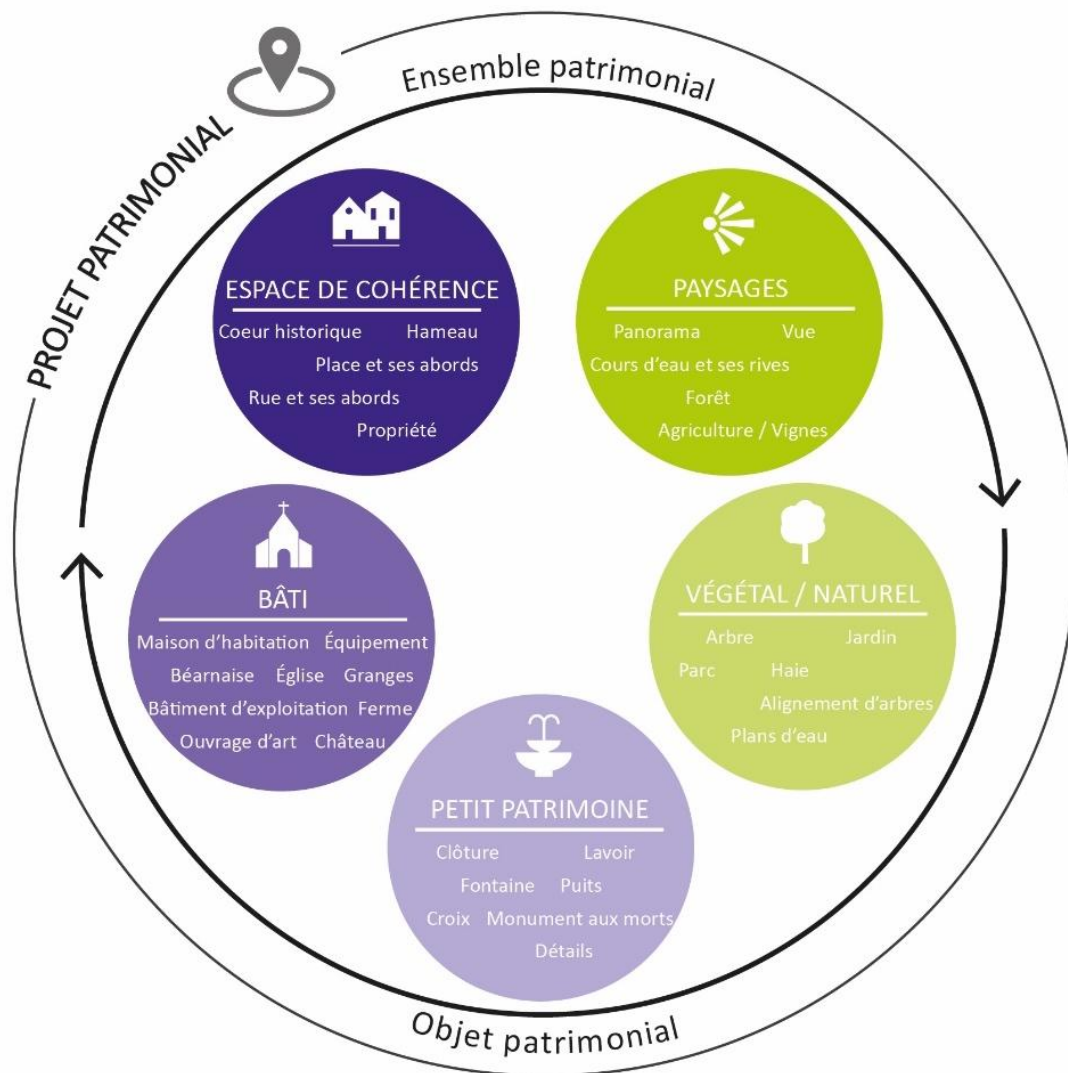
PROJET PATRIMONIAL

Ensemble patrimonial

ESPACE DE COHÉRENCE
Coeur historique Hameau
Place et ses abords
Rue et ses abords
Propriété

PAYSAGES
Panorama Vue
Cours d'eau et ses rives
Forêt
Agriculture / Vignes

BÂTI
Maison d'habitation Équipement
Béarnaise Église Granges
Bâtiment d'exploitation Ferme
Ouvrage d'art Château

VÉGÉTAL / NATUREL
Arbre Jardin
Parc Haie
Alignement d'arbres
Plans d'eau

PETIT PATRIMOINE
Clôture Lavoir
Fontaine Puits
Croix Monument aux morts
Détails

Objet patrimonial